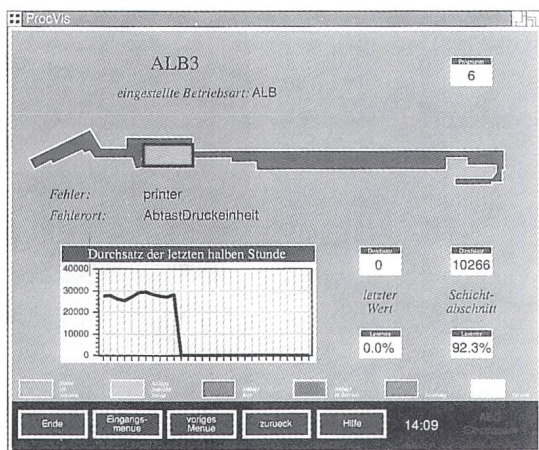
ProcVis

ALB3

eingestellte Betriebsart: ALB

Polonium
6

Fehler: printer

Fehlerort: AbtastDruckeinheit

Durchsatz der letzten halben Stunde

40000
30000
20000
10000
0

Durchsatz
0

Durchsatz
10266

letzter Wert

Schichtabschnitt

Leserate
0.0%

Leserate
92.3%

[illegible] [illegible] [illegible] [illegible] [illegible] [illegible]

Ende

Eingangsmenue

voriges Menue

zurueck

Hilfe

14:09

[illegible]